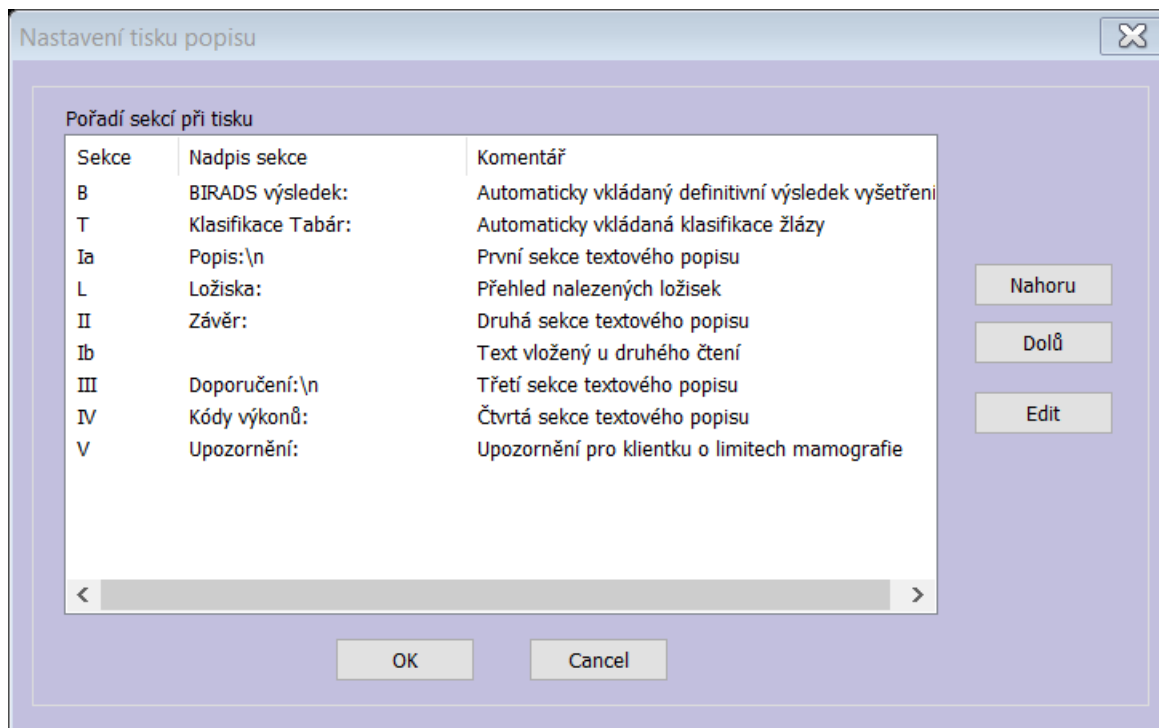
Nastavení tisku popisu

Pořadí sekcí při tisku

| Sekce | Nadpis sekce | Komentář |
|---|---|---|
| B | BIRADS výsledek: | Automaticky vkládaný definitivní výsledek vyšetřeni |
| T | Klasifikace Tabár: | Automaticky vkládaná klasifikace žlázy |
| Ia | Popis:\n | První sekce textového popisu |
| L | Ložiska: | Přehled nalezených ložisek |
| II | Závěr: | Druhá sekce textového popisu |
| Ib | | Text vložený u druhého čtení |
| III | Doporučení:\n | Třetí sekce textového popisu |
| IV | Kódy výkonů: | Čtvrtá sekce textového popisu |
| V | Upozornění: | Upozornění pro klientku o limitech mamografie |

Nahoru

Dolů

Edit

OK

Cancel